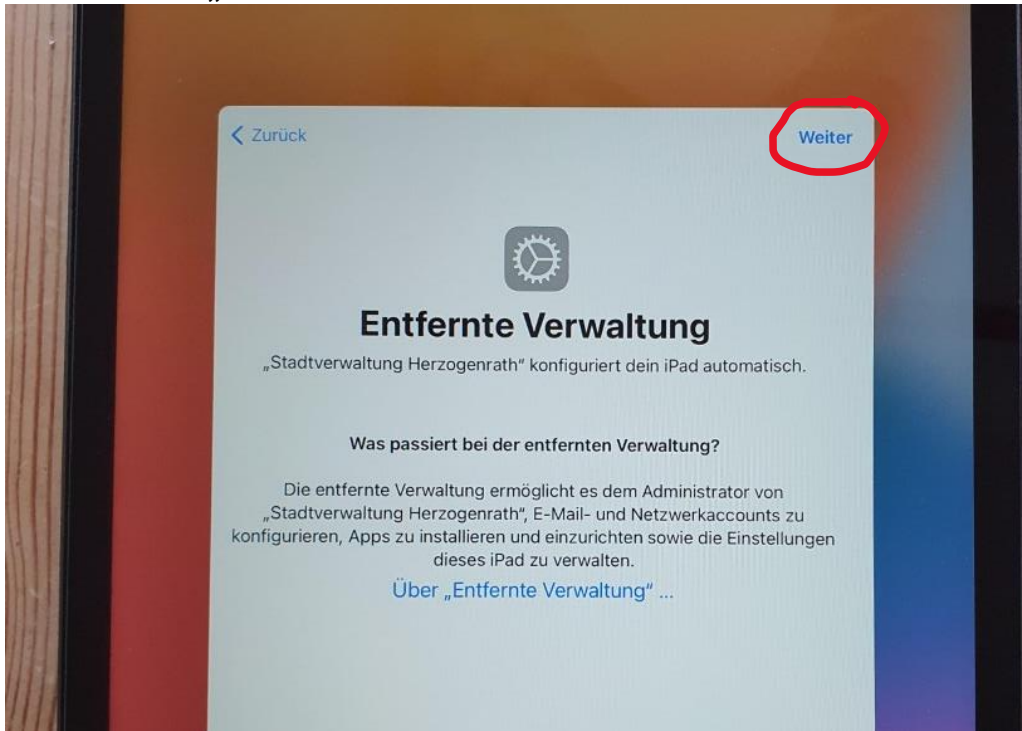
Zurück

Weiter

Entfernte Verwaltung

„Stadtverwaltung Herzogenrath" konfiguriert dein iPad automatisch.

Was passiert bei der entfernten Verwaltung?

Die entfernte Verwaltung ermöglicht es dem Administrator von „Stadtverwaltung Herzogenrath", E-Mail- und Netzwerkaccounts zu konfigurieren, Apps zu installieren und einzurichten sowie die Einstellungen dieses iPad zu verwalten.

Über „Entfernte Verwaltung" ...